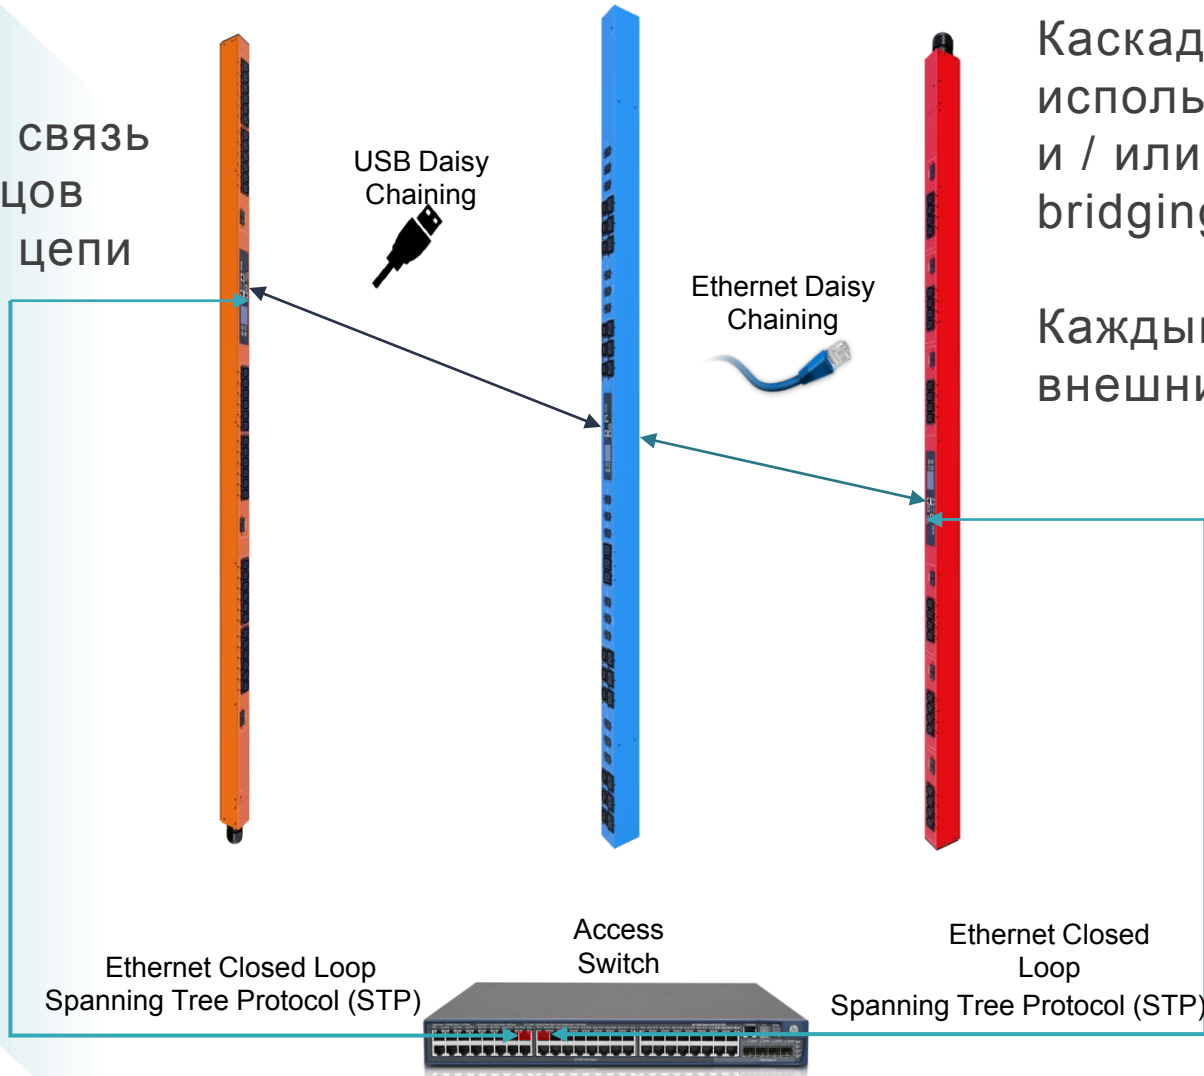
связь
цов
цепи

USB Daisy Chaining

Каскад
исполь
и / или
bridging

Ethernet Daisy Chaining

Каждый
внешни

Access Switch

Ethernet Closed Loop
Spanning Tree Protocol (STP)

Ethernet Closed Loop
Spanning Tree Protocol (STP)